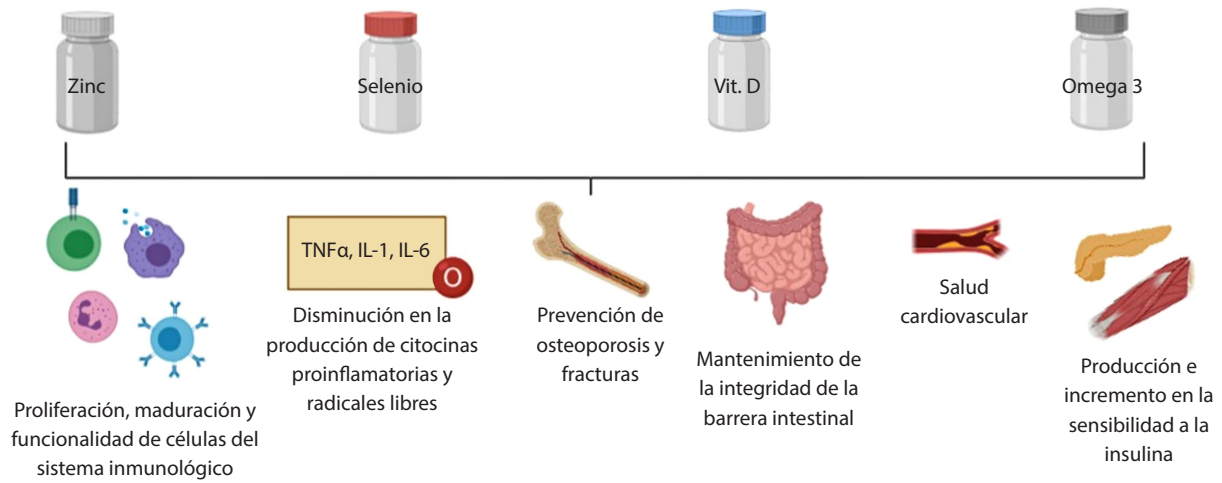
Zinc

Selenio

Vit. D

Omega 3

TNFα, IL-1, IL-6

O

Proliferación, maduración y funcionalidad de células del sistema inmunológico

Disminución en la producción de citocinas proinflamatorias y radicales libres

Prevención de osteoporosis y fracturas

Mantenimiento de la integridad de la barrera intestinal

Salud cardiovascular

Producción e incremento en la sensibilidad a la insulina